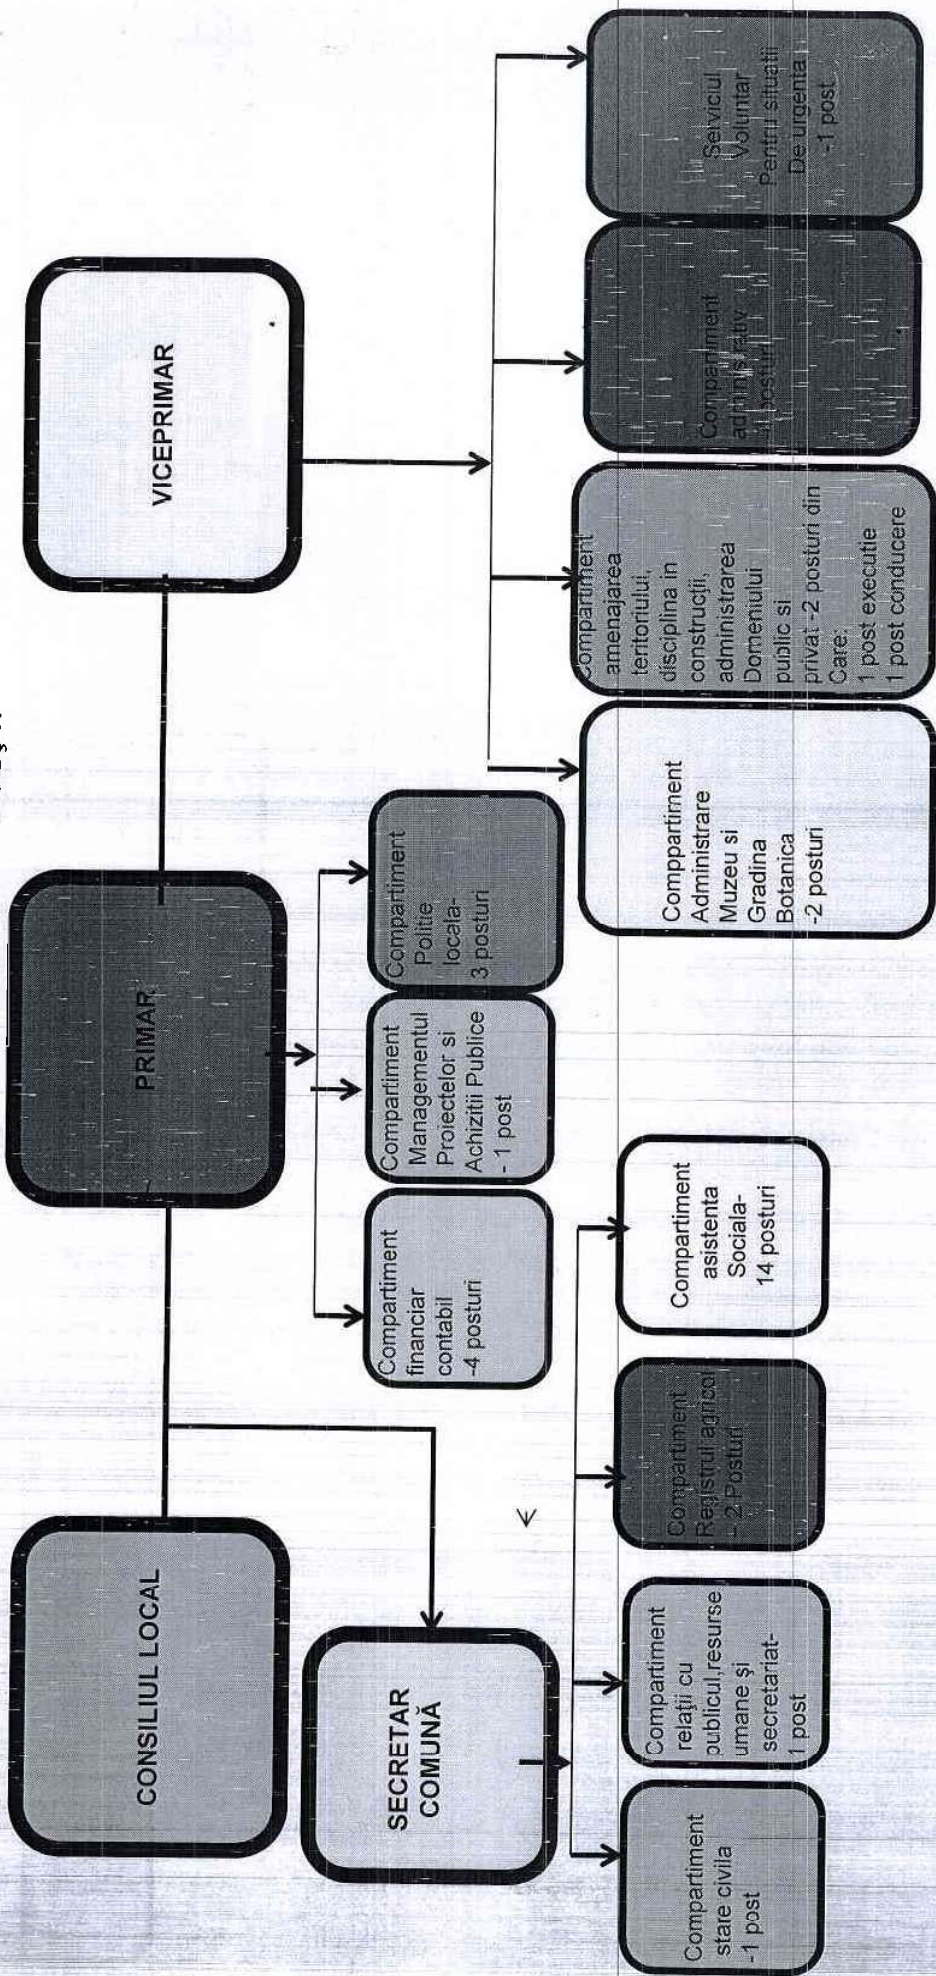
CONSILIUL LOCAL

PRIMAR

VICEPRIMAR

SECRETAR COMUNĂ

Compartiment financiar contabil -4 posturi

Compartiment Managementul Proiectelor si Achizitii Publice - 1 post

Compartiment Politie locala- 3 posturi

Comppartiment Administrare Muzeu si Gradina Botanica -2 posturi

Compartiment amenajarea teritoriului, disciplina in construcții, administrarea Domeniului public si privat -2 posturi din Care: 1 post executie 1 post conducere

Compartiment administrativ -1 posturi

Serviciul Voluntar Pentru situatii De urgenta -1 post

Compartiment stare civila -1 post

Compartiment relatii cu publicul,resurse umane și secretariat- 1 post

Compartiment Registrul agricol - 2 Posturi

Compartiment asistenta Sociala- 14 posturi